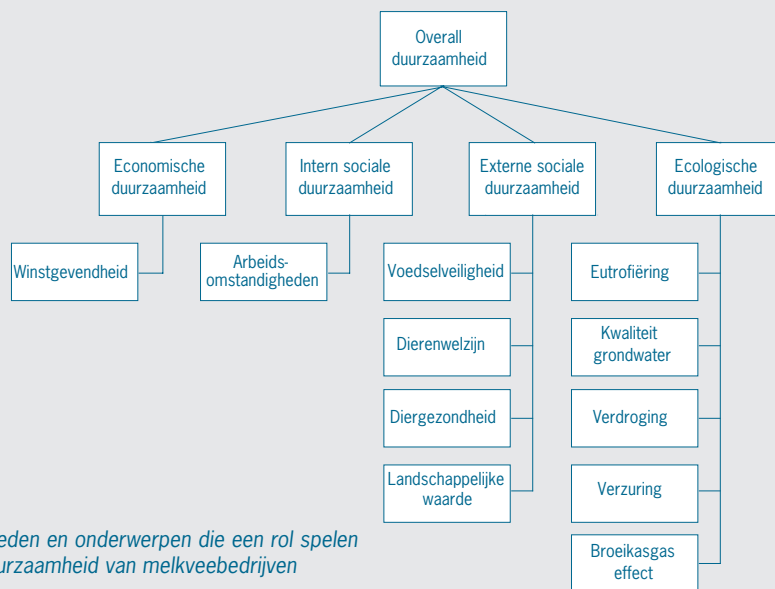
Overall duurzaamheid

Economische duurzaamheid

Intern sociale duurzaamheid

Externe sociale duurzaamheid

Ecologische duurzaamheid

Winstgevendheid

Arbeidsomstandigheden

Voedselveiligheid

Dierenwelzijn

Diergezondheid

Landschappelijke waarde

Eutrofiëring

Kwaliteit grondwater

Verdroging

Verzuring

Broeikasgas effect

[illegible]eden en onderwerpen die een rol spelen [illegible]urzaamheid van melkveebedrijven